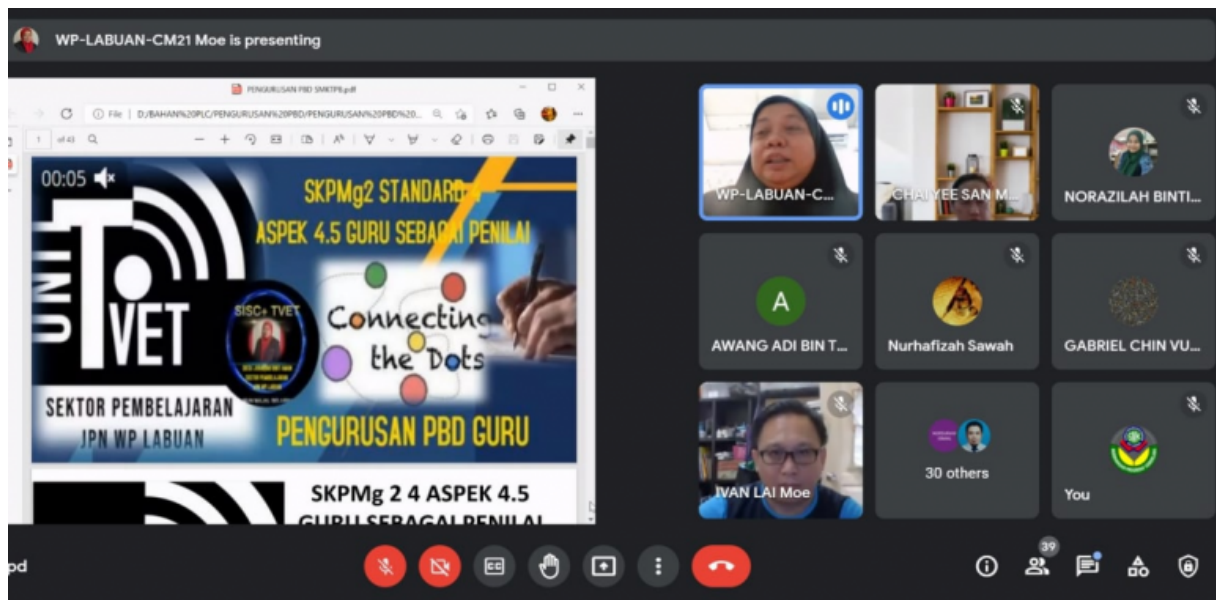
WP-LABUAN-CM21 Moe is presenting

PENGURUSAN PBD SMKTP8.pdf

File | D:/BAHAN%20PLC/PENGURUSAN%20PBD/PENGURUSAN%20PBD%20...

1 of 43

00:05

UNIT TVET

SKPMg2 STANDARD 4 ASPEK 4.5 GURU SEBAGAI PENILAI

SISC+ TVET

Connecting the Dots

SEKTOR PEMBELAJARAN JPN WP LABUAN

PENGURUSAN PBD GURU

SKPMg 2 4 ASPEK 4.5 GURU SEBAGAI PENILAI

WP-LABUAN-C...

CHAI YEE SAN M...

NORAZILAH BINTI...

A

AWANG ADI BIN T...

Nurhafizah Sawah

GABRIEL CHIN VU...

IVAN LAI Moe

30 others

You

od

39